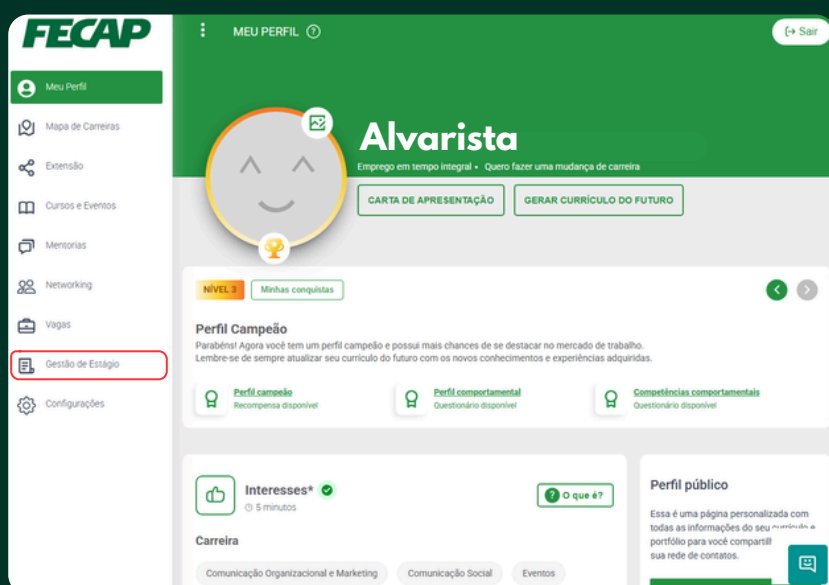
FECAP

Meu Perfil
Mapa de Carreiras
Extensão
Cursos e Eventos
Mentorias
Networking
Vagas
Gestão de Estágio
Configurações

MEU PERFIL

Sair

Alvarista

Emprego em tempo integral • Quero fazer uma mudança de carreira

CARTA DE APRESENTAÇÃO
GERAR CURRÍCULO DO FUTURO

NÍVEL 3
Minhas conquistas

Perfil Campeão

Parabéns! Agora você tem um perfil campeão e possui mais chances de se destacar no mercado de trabalho. Lembre-se de sempre atualizar seu currículo do futuro com os novos conhecimentos e experiências adquiridas.

Perfil campeão
Recompensa disponível

Perfil comportamental
Questionário disponível

Competências comportamentais
Questionário disponível

Interesses*
5 minutos

O que é?

Carreira

Comunicação Organizacional e Marketing
Comunicação Social
Eventos

Perfil público

Essa é uma página personalizada com todas as informações do seu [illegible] portfólio para você compartil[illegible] sua rede de contatos.